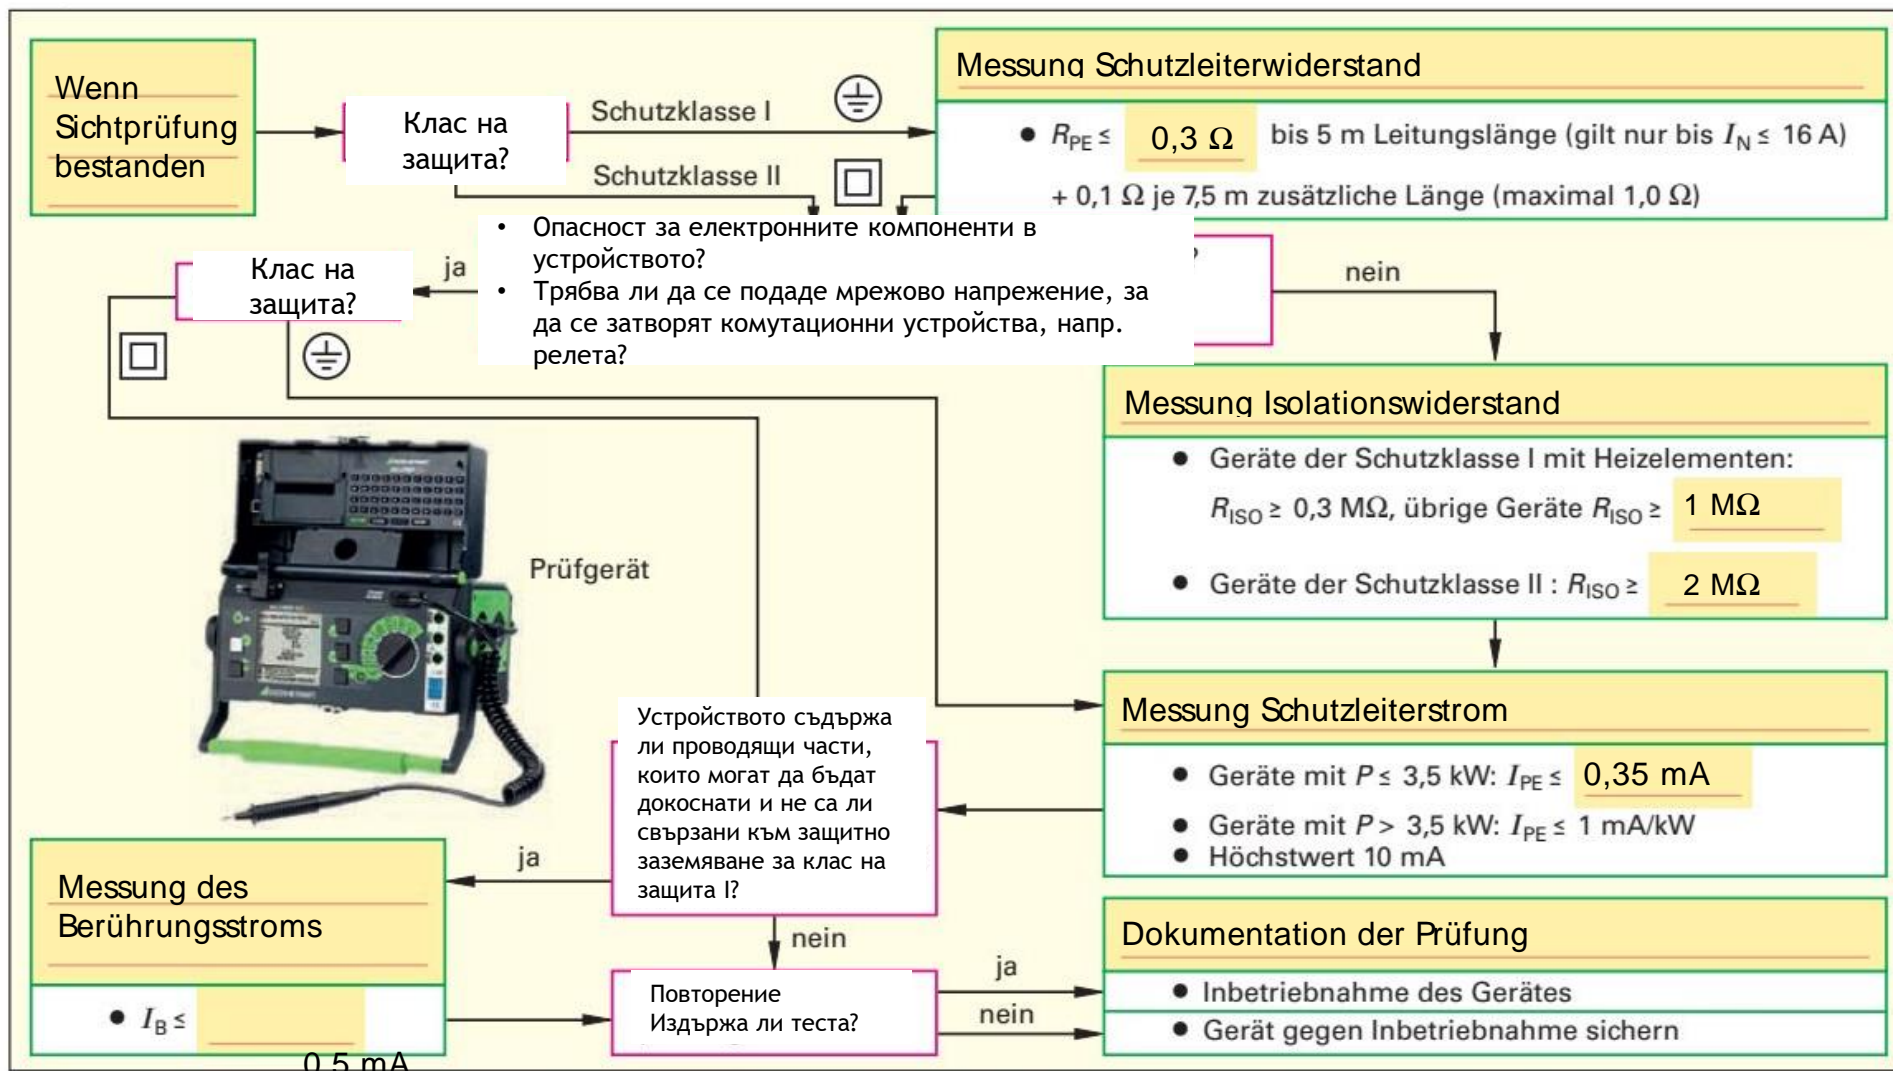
Wenn Sichtprüfung bestanden

Клас на защита?

Schutzklasse I

Schutzklasse II

Messung Schutzleiterwiderstand

● $R_{PE} \leq$ 0,3 Ω bis 5 m Leitungslänge (gilt nur bis $I_N \leq$ 16 A)

+ 0,1 Ω je 7,5 m zusätzliche Länge (maximal 1,0 Ω)

• Опасност за електронните компоненти в устройството?
• Трябва ли да се подаде мрежово напрежение, за да се затворят комутационни устройства, напр. релета?

Клас на защита?

ja

nein

Messung Isolationswiderstand

● Geräte der Schutzklasse I mit Heizelementen: $R_{ISO} \geq$ 0,3 MΩ, übrige Geräte $R_{ISO} \geq$ 1 MΩ

● Geräte der Schutzklasse II : $R_{ISO} \geq$ 2 MΩ

Prüfgerät

Messung Schutzleiterstrom

● Geräte mit $P \leq$ 3,5 kW: $I_{PE} \leq$ 0,35 mA

● Geräte mit $P >$ 3,5 kW: $I_{PE} \leq$ 1 mA/kW

● Höchstwert 10 mA

Устройството съдържа ли проводящи части, които могат да бъдат докоснати и не са ли свързани към защитно заземяване за клас на защита I?

ja

Messung des Berührungsstroms

● $I_B \leq$ 0,5 mA

nein

Повторение
Издържа ли теста?

ja

nein

Dokumentation der Prüfung

● Inbetriebnahme des Gerätes

● Gerät gegen Inbetriebnahme sichern